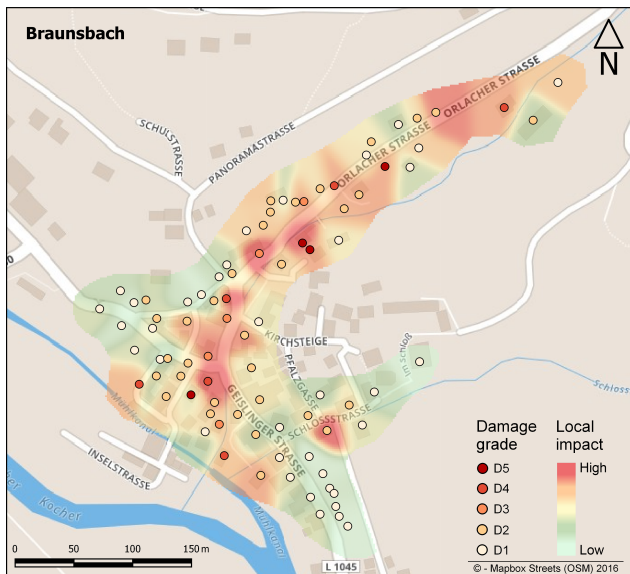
Braunsbach

N

SCHULSTRASSE

PANORAMASTRASSE

ORLACHER STRASSE

ORLACHER STRASSE

KIRCHSTEIGE

PFALZGASSE

GEISLINGER STRASSE

SCHLOSSSTRASSE

Im Schloß

Schloss

INSELSTRASSE

Kocher

Mühlkanal

L 1045

Damage grade

D5

D4

D3

D2

D1

Local impact

High

Low

0 50 100 150 m

© - Mapbox Streets (OSM) 2016